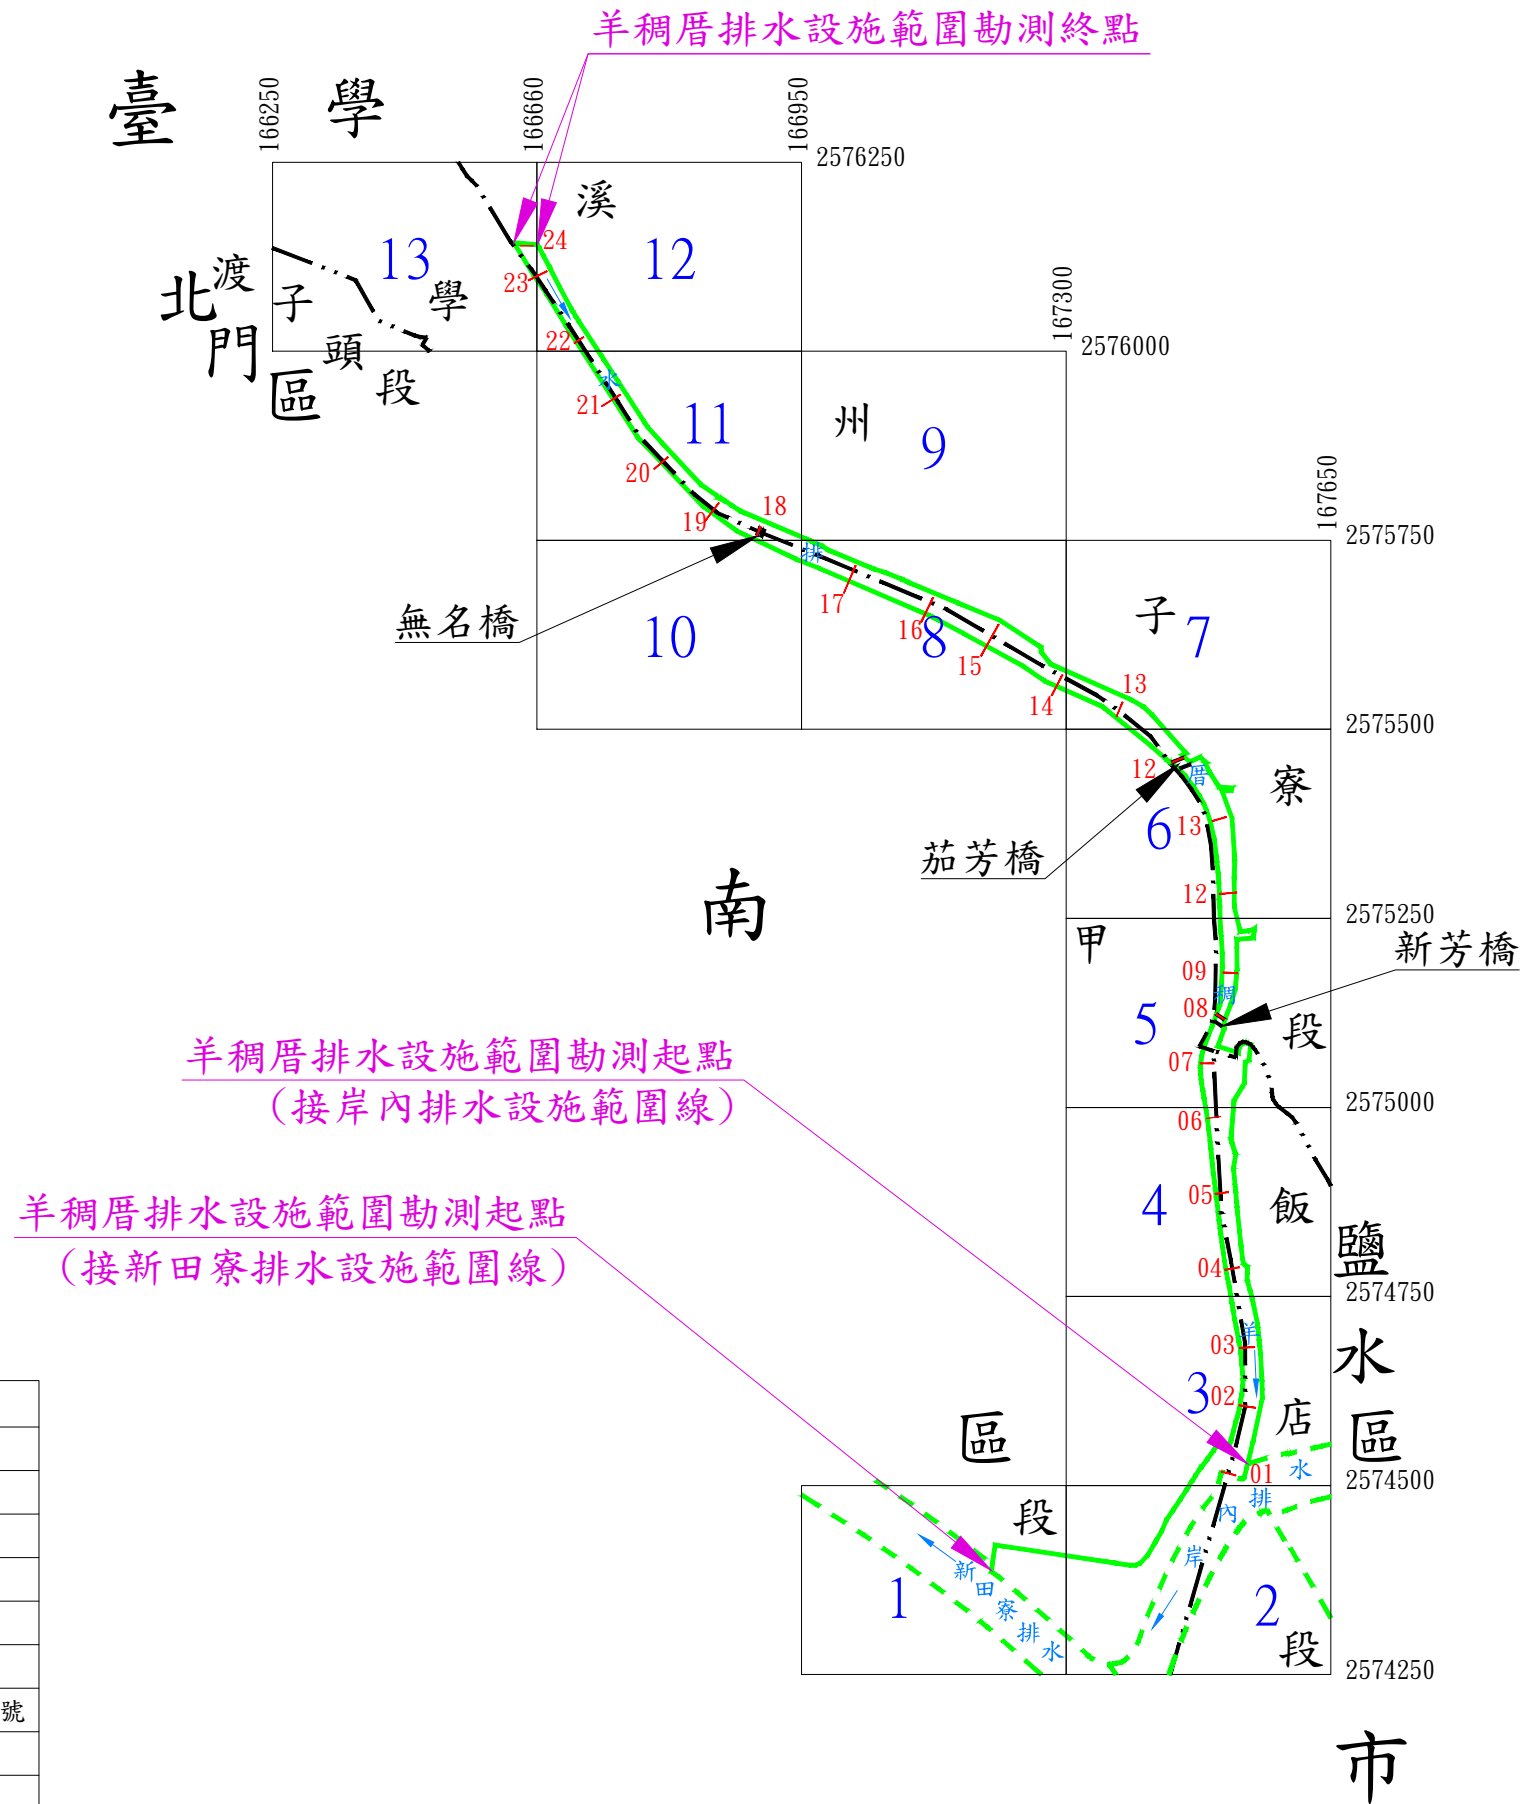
羊稠厝排水設施範圍勘測終點

臺 學 溪 州 南 區 北門區 渡子頭段 學 子 寮 甲 段 飯 店 段 鹽水區 市

166250 166660 166950 167300 167650
2576250 2576000 2575750 2575500 2575250 2575000 2574750 2574500 2574250

13 12 11 9 10 8 7 6 5 4 3 2 1

24 23 22 21 20 19 18 17 16 15 14 13 12 13 12 09 08 07 06 05 04 03 02 01

無名橋

茄芳橋

新芳橋

羊稠厝排水設施範圍勘測起點
(接岸內排水設施範圍線)

羊稠厝排水設施範圍勘測起點
(接新田寮排水設施範圍線)

新田寮排水

岸內排水

號